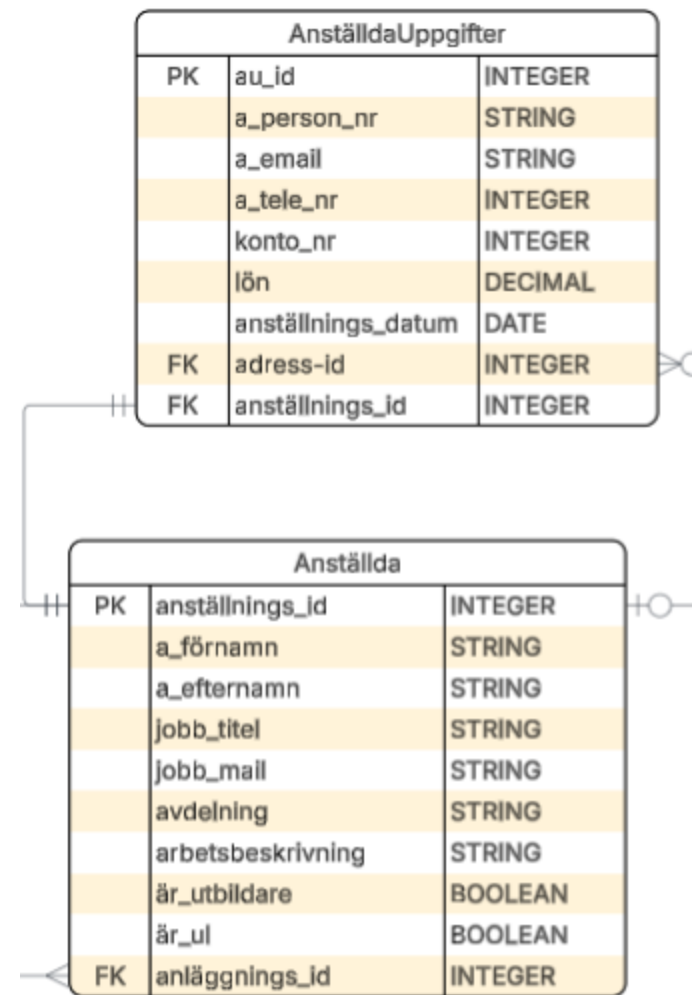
AnställdaUppgifter

| | | |
|---|---|---|
| PK | au_id | INTEGER |
| | a_person_nr | STRING |
| | a_email | STRING |
| | a_tele_nr | INTEGER |
| | konto_nr | INTEGER |
| | lön | DECIMAL |
| | anställnings_datum | DATE |
| FK | adress-id | INTEGER |
| FK | anställnings_id | INTEGER |

Anställda

| | | |
|---|---|---|
| PK | anställnings_id | INTEGER |
| | a_förnamn | STRING |
| | a_efternamn | STRING |
| | jobb_titel | STRING |
| | jobb_mail | STRING |
| | avdelning | STRING |
| | arbetsbeskrivning | STRING |
| | är_utbildare | BOOLEAN |
| | är_ul | BOOLEAN |
| FK | anläggnings_id | INTEGER |